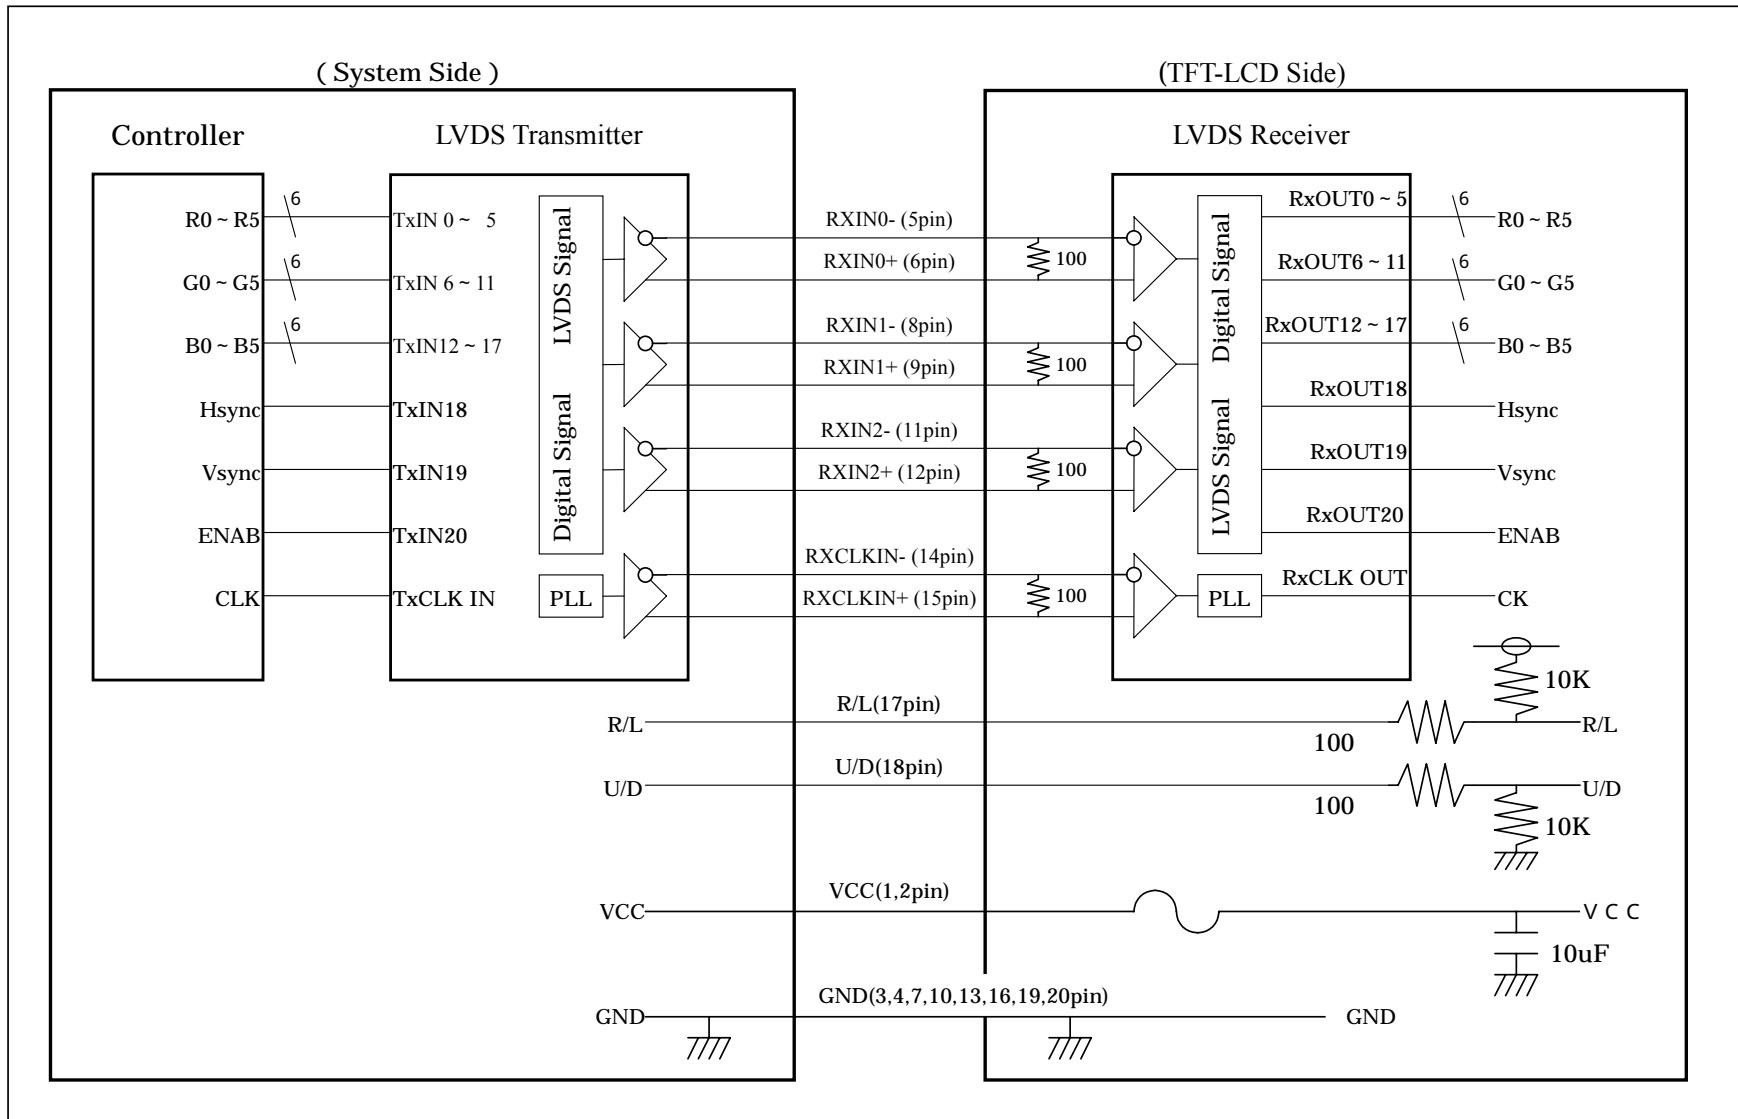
( System Side )

(TFT-LCD Side)

Controller

LVDS Transmitter

LVDS Receiver

R0 ~ R5
6
TxIN 0 ~ 5

G0 ~ G5
6
TxIN 6 ~ 11

B0 ~ B5
6
TxIN12 ~ 17

Hsync
TxIN18

Vsync
TxIN19

ENAB
TxIN20

CLK
TxCLK IN

LVDS Signal

Digital Signal

PLL

RXIN0- (5pin)
RXIN0+ (6pin)
100
RXIN1- (8pin)
RXIN1+ (9pin)
100
RXIN2- (11pin)
RXIN2+ (12pin)
100
RXCLKIN- (14pin)
RXCLKIN+ (15pin)
100

Digital Signal

LVDS Signal

PLL

RxOUT0 ~ 5
6
R0 ~ R5

RxOUT6 ~ 11
6
G0 ~ G5

RxOUT12 ~ 17
6
B0 ~ B5

RxOUT18
Hsync

RxOUT19
Vsync

RxOUT20
ENAB

RxCLK OUT
CK

R/L
R/L(17pin)
100
10K
R/L

U/D
U/D(18pin)
100
10K
U/D

VCC
VCC(1,2pin)
V C C
10uF

GND
GND(3,4,7,10,13,16,19,20pin)
GND